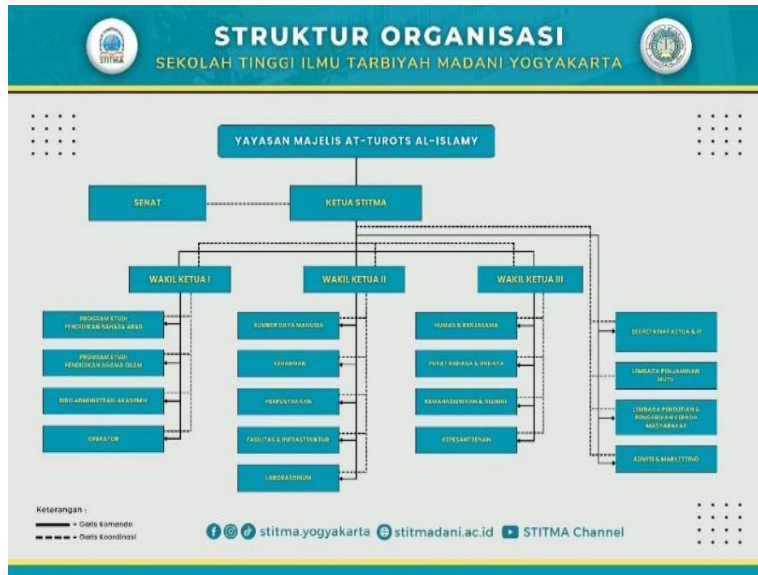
STRUKTUR ORGANISASI
SEKOLAH TINGGI ILMU TARBIYAH MADANI YOGYAKARTA

STITMA

YAYASAN MAJELIS AT-TUROTS AL-ISLAMY

SENAT

KETUA STITMA

WAKIL KETUA I

WAKIL KETUA II

WAKIL KETUA III

PROGRAM STUDI PENDIDIKAN BAHASA ARAB

PROGRAM STUDI PENDIDIKAN AGAMA ISLAM

BIRO ADMINISTRASI AKADEMIK

OPERATOR

SUMBER DAYA MANUSIA

KEUANGAN

PERPUSTAKAAN

FASILITAS & INFRASTRUKTUR

LABORATORIUM

HUMAS & KERJASAMA

PUSAT BAHASA & BUDAYA

KEMAHASISWAAN & ALUMNI

KEPESANTRENAN

SEKRETARIAT KETUA & II

LEMBAGA PENJAMINAN MUTU

LEMBAGA PENELITIAN & PENGABDIAN KEPADA MASYARAKAT

ADVISI & MARKETING

Keterangan :
= Garis Komando
= Garis Koordinasi

stitma.yogyakarta stitmadani.ac.id STITMA Channel